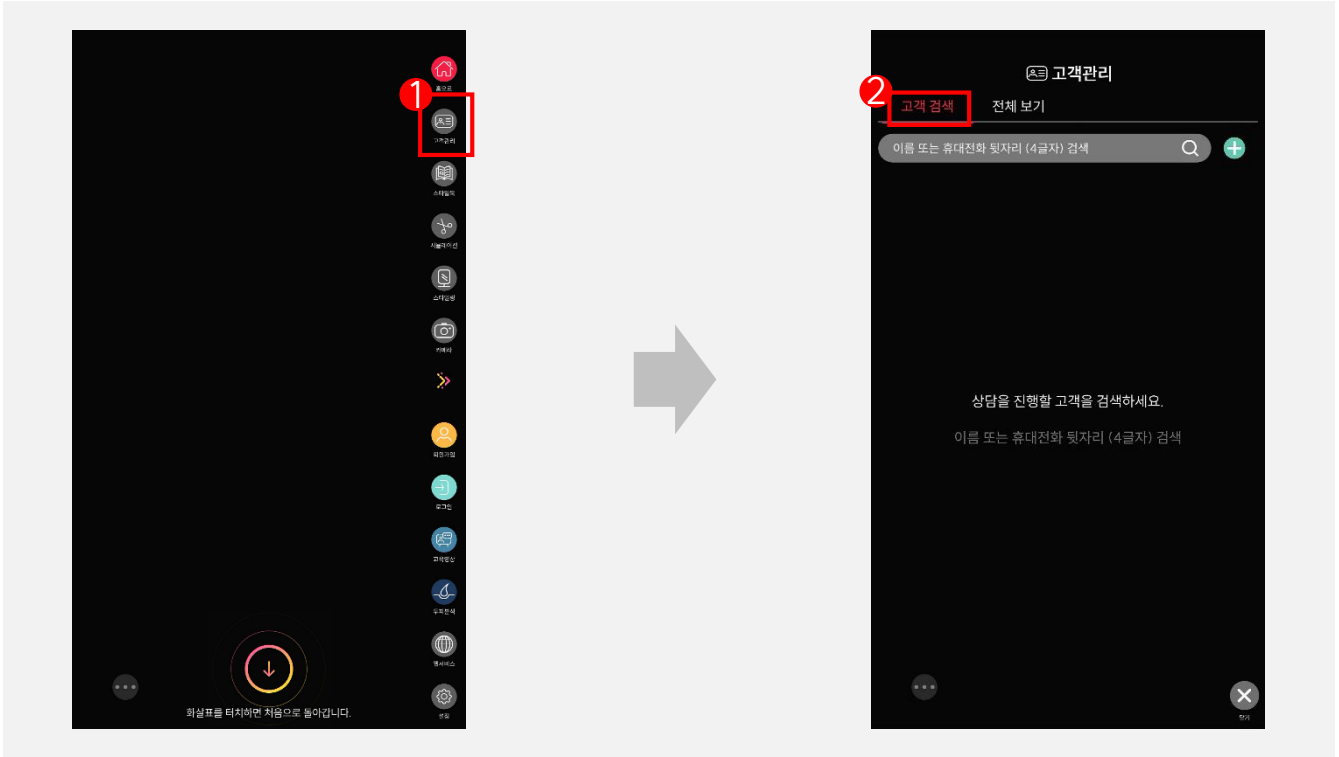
홈으로
1
고객관리
스타일북
시뮬레이션
스타일링
카메라
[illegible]
로그인
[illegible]
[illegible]
웹서비스
설정
화살표를 터치하면 처음으로 돌아갑니다.

고객관리
2
고객 검색
전체 보기
이름 또는 휴대전화 뒷자리 (4글자) 검색
상담을 진행할 고객을 검색하세요.
이름 또는 휴대전화 뒷자리 (4글자) 검색
닫기